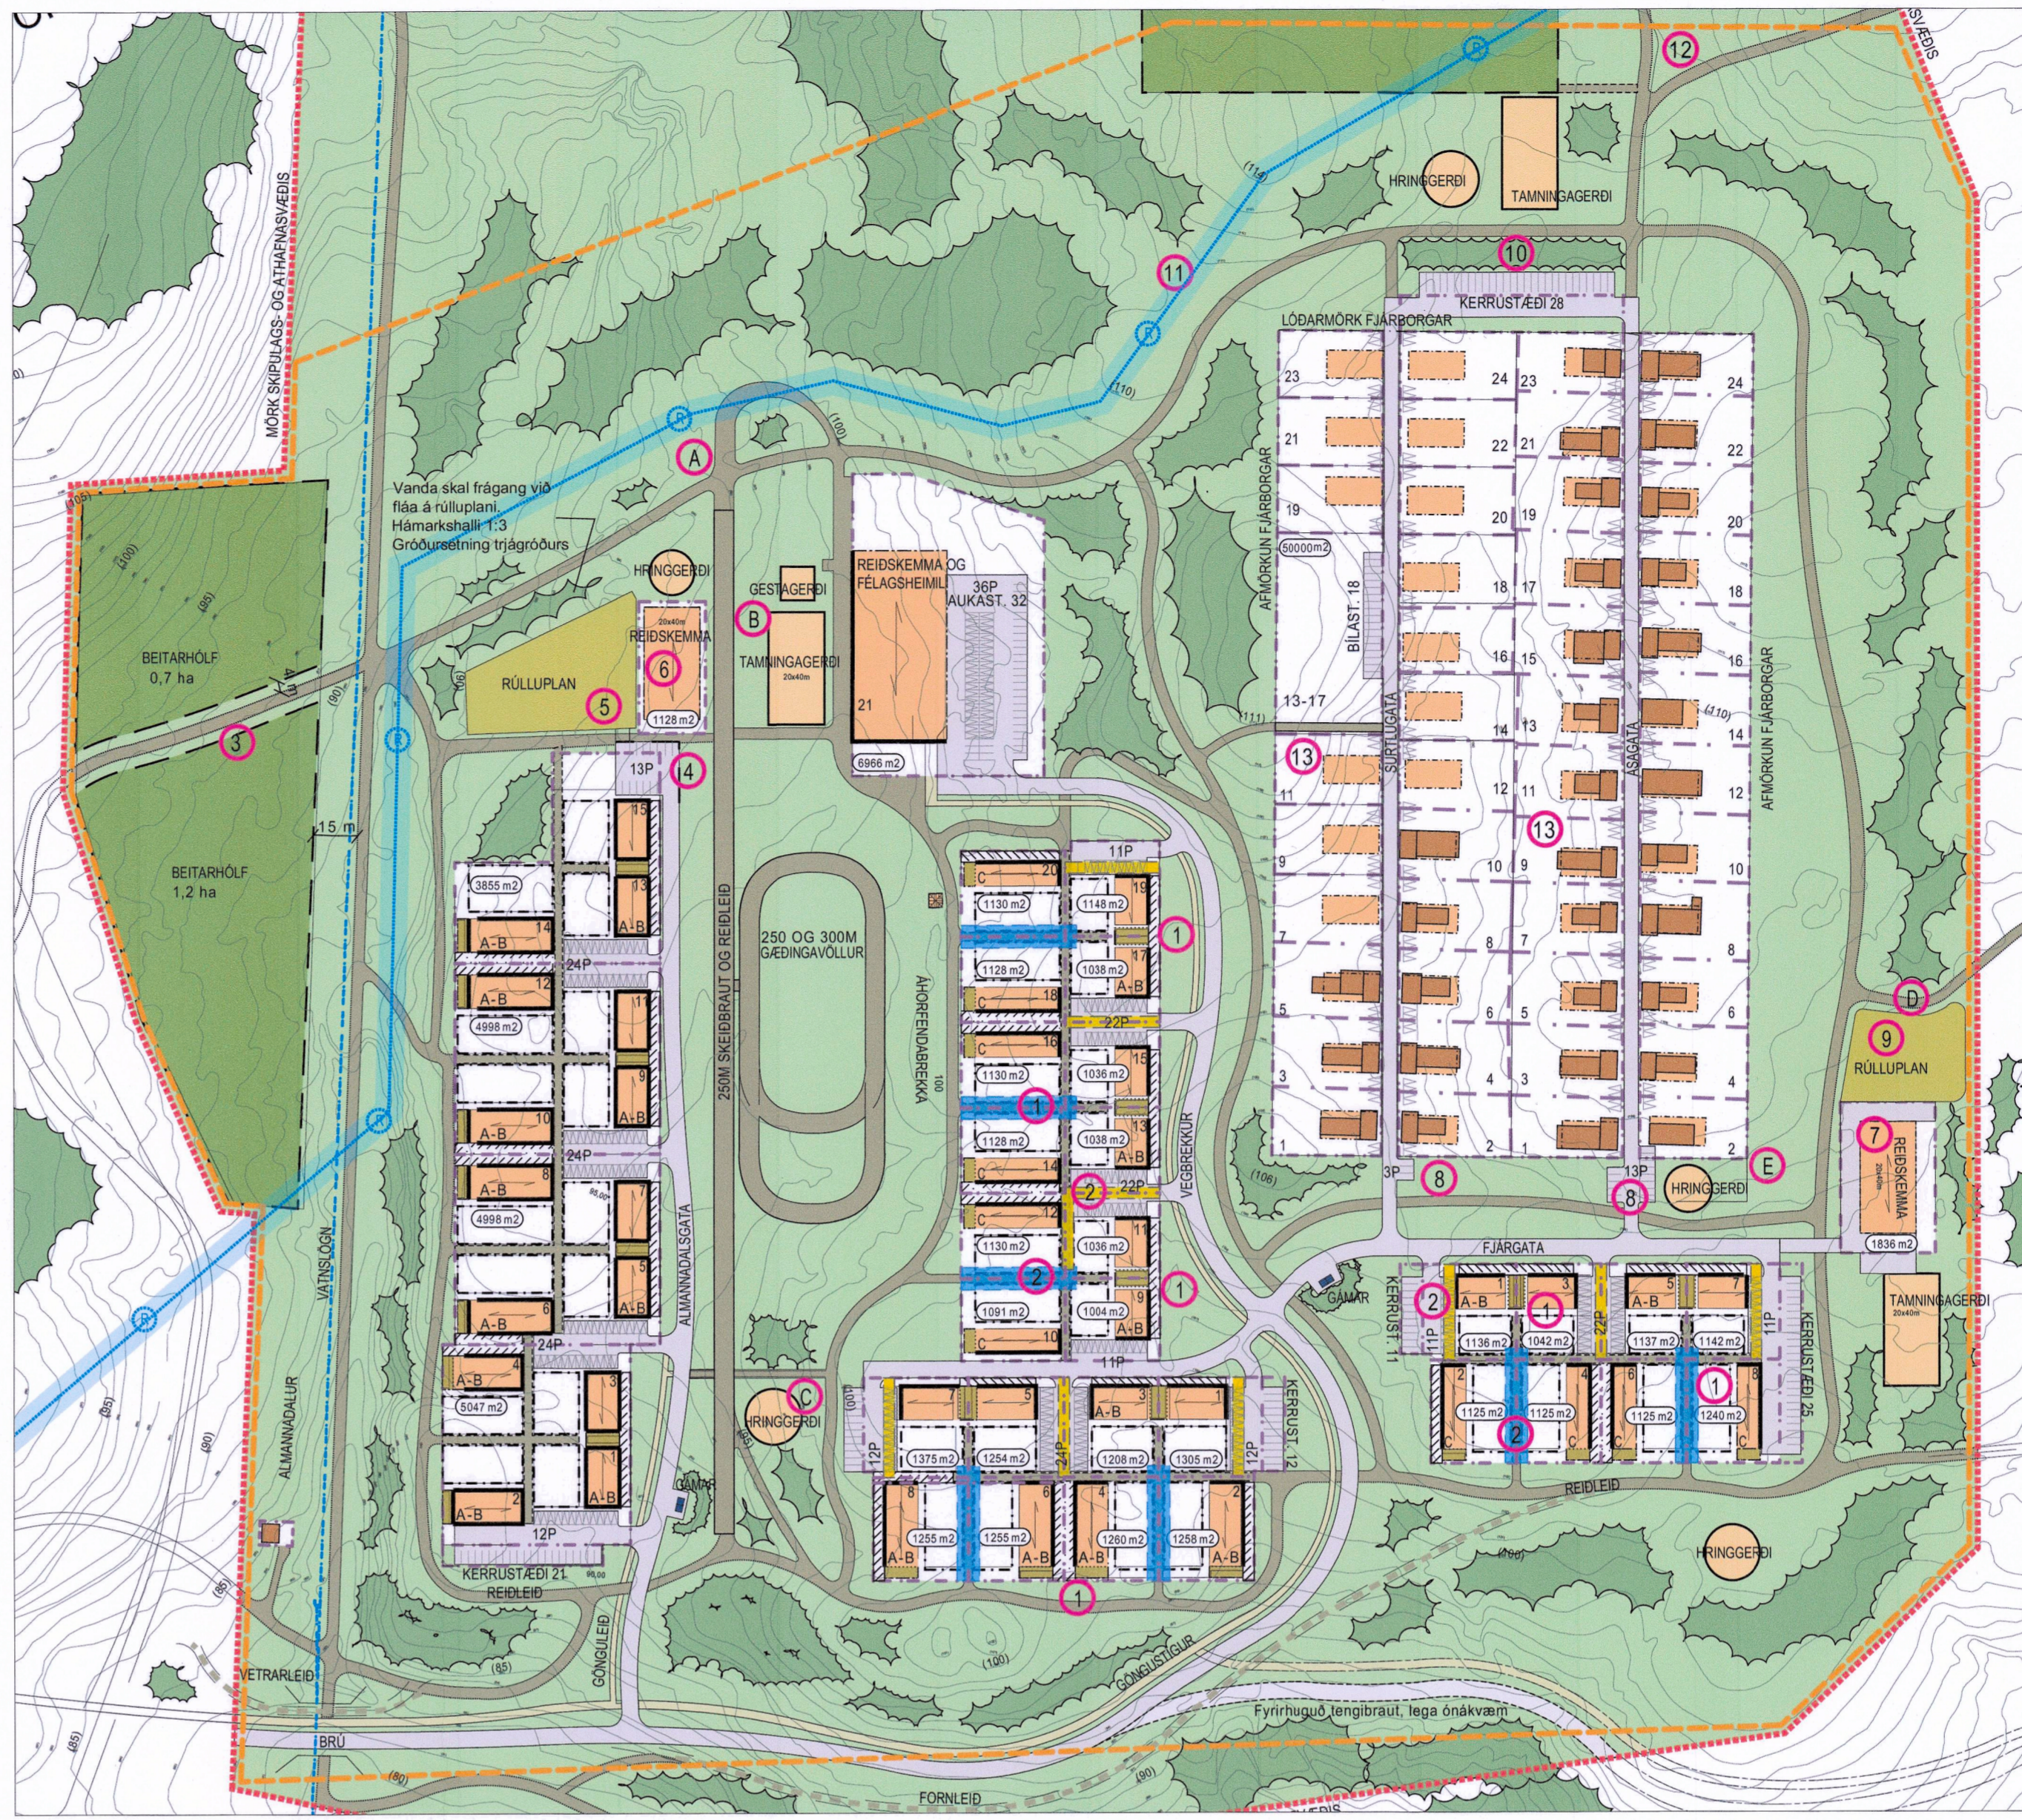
12
HRINGGERÐI
TAMNINGAGERÐI
10
KERRUSTÆÐI 28
11
LÓÐARMÖRK FJÁRBORGAR
MÖRK SKIPULAGS- OG ATHAFNASVÆÐIS
A
Vanda skal frágang við fláa á rúlluplani. Hámarkshalli 1:3 Gróðursetning trjágróðurs
HRINGGERÐI
GESTAGERÐI
B
REIÐSKEMMA
6
1128 m2
RÚLLUPLAN
5
TAMNINGAGERÐI
REIÐSKEMMA FÉLAGSHEIMILI
36P AUKAST. 32
21
6966 m2
BEITARHÓLF 0,7 ha
3
BEITARHÓLF 1,2 ha
15 m
13P
4
3855 m2
24P
4998 m2
24P
4998 m2
24P
5047 m2
12P
KERRUSTÆÐI 21
REIÐLEIÐ
ALMANNADALSGATA
250M SKEIÐBRAUT OG REIÐLEIÐ
250 OG 300M GÆÐINGAVÖLLUR
ÁHORFENDABREKKA
VEGBREKKUR
11P
1130 m2
1148 m2
1128 m2
1038 m2
22P
1130 m2
1036 m2
1128 m2
1038 m2
22P
1130 m2
1036 m2
1091 m2
1004 m2
11P
1
2
1
2
1
C
HRINGGERÐI
1375 m2
1254 m2
1208 m2
1305 m2
12P
24P
12P
KERRUST. 12
1255 m2
1255 m2
1260 m2
1258 m2
1
A-B
AFMÖRKUN FJÁRBORGAR
50000 m2
BÍLAST. 18
SURTLUGATA
ÁSAGATA
13-17
13
13
3P
8
13P
8
HRINGGERÐI
E
D
9
RÚLLUPLAN
7
REIÐSKEMMA
1836 m2
TAMNINGAGERÐI
FJÁRGATA
GÁMAR
KERRUST. 11
2
1136 m2
1042 m2
1137 m2
1142 m2
1125 m2
1125 m2
1125 m2
1240 m2
2
KERRUSTÆÐI 25
11P
22P
REIÐLEIÐ
HRINGGERÐI
VATNSLÖGN
ALMANNADALUR
VETRARLEIÐ
GÖNGULEIÐ
GÖNGUSTÍGUR
BRÚ
Fyrirhuguð tengibraut, lega ónákvæm
FORNLEIÐ
GÁMAR